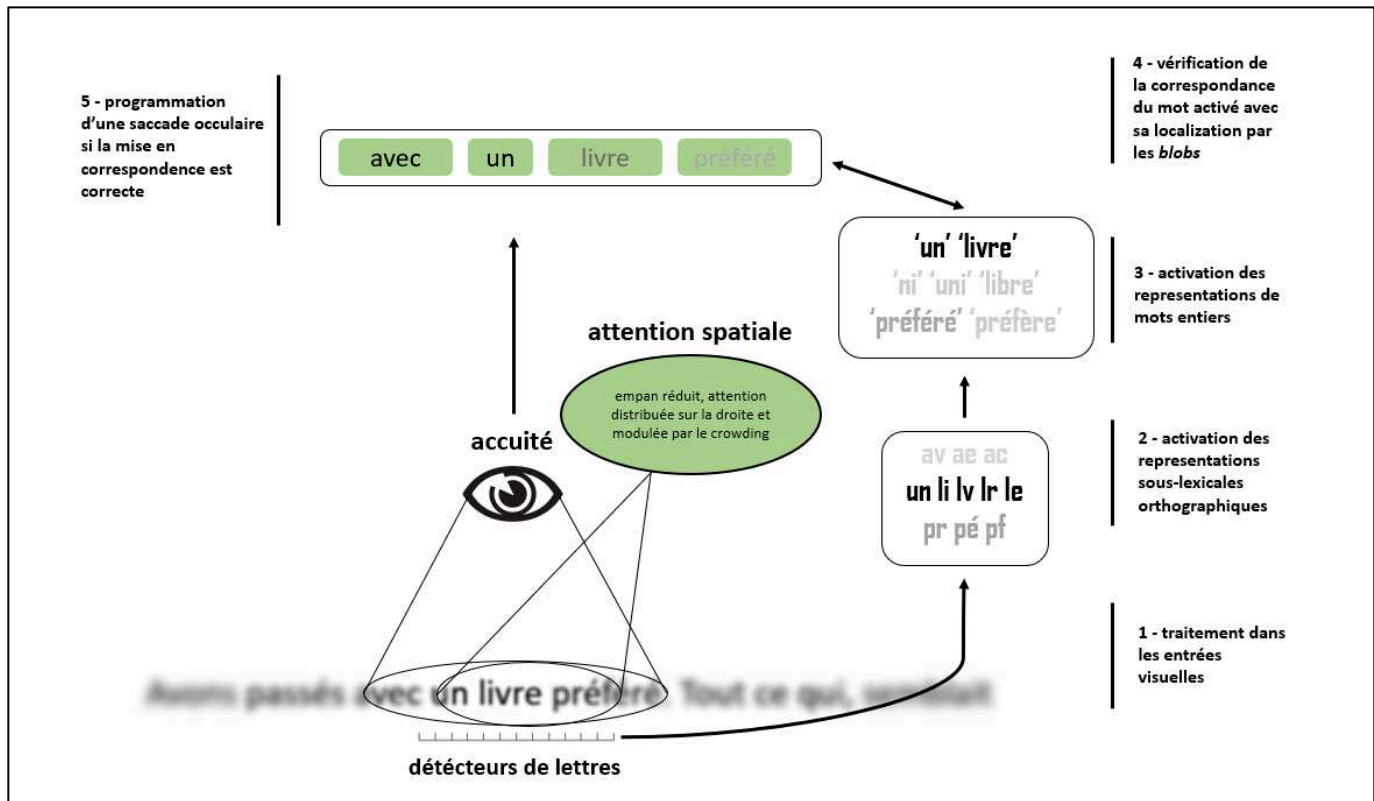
5 - programmation d'une saccade occulaire si la mise en correspondence est correcte

avec un livre préféré

4 - vérification de la correspondance du mot activé avec sa localization par les *blobs*

'un' 'livre'
'ni' 'uni' 'libre'
'préféré' 'préfère'

3 - activation des representations de mots entiers

attention spatiale

empan réduit, attention distribuée sur la droite et modulée par le crowding

accuité

av ae ac
un li lv lr le
pr pé pf

2 - activation des representations sous-lexicales orthographiques

1 - traitement dans les entrées visuelles

Avons passés avec un livre préféré. Tout ce qui, semblait

détecteurs de lettres